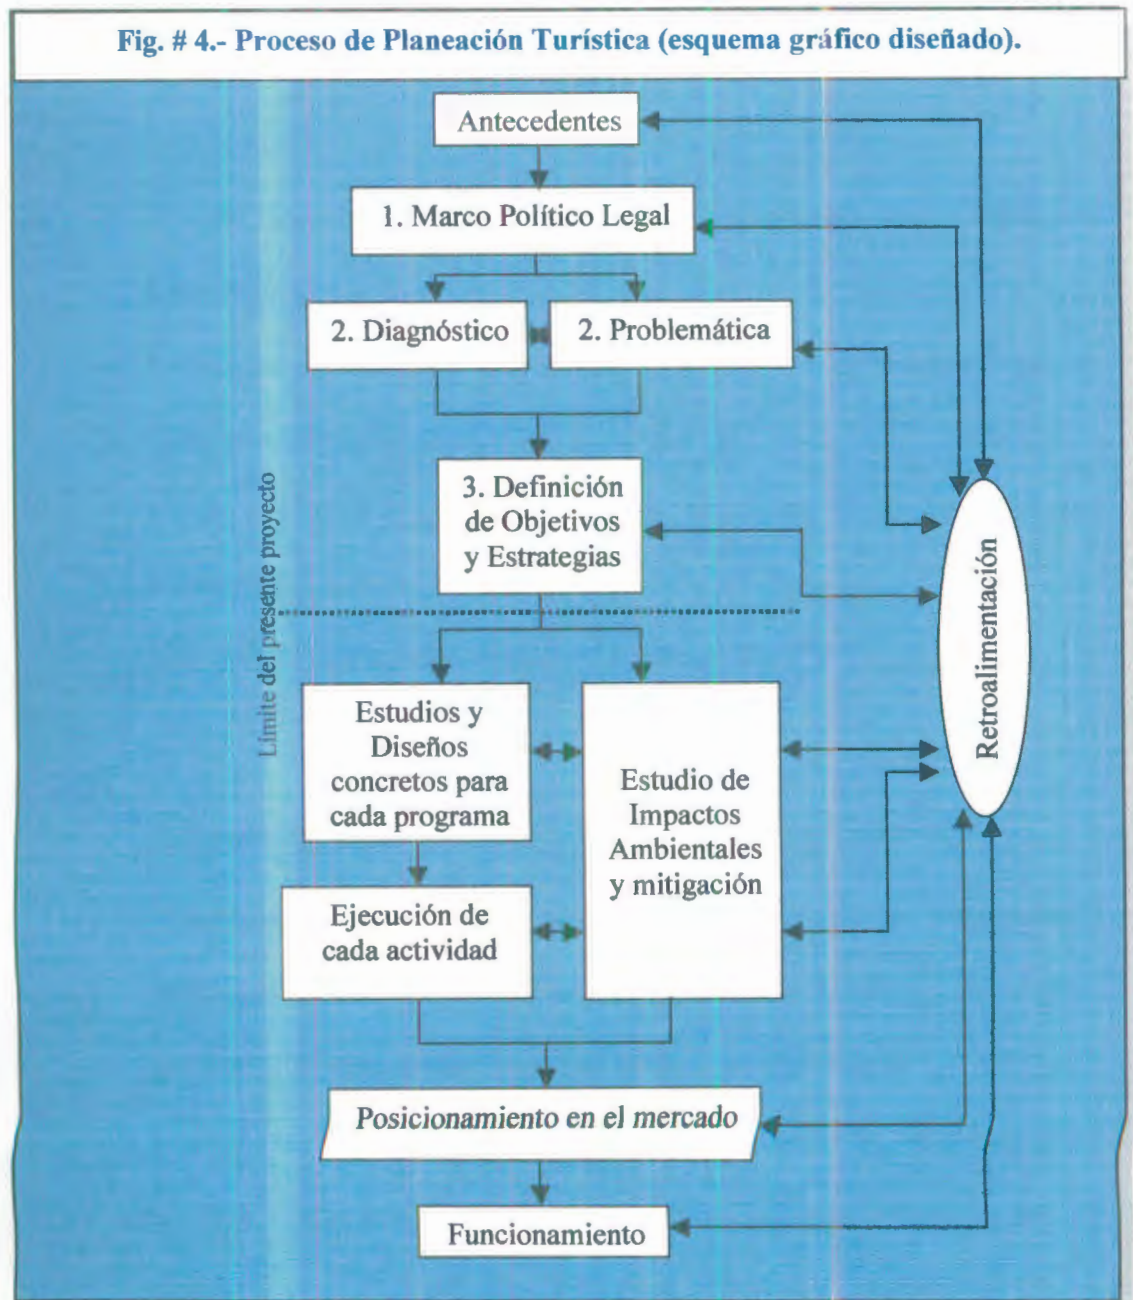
Fig. # 4.- Proceso de Planeación Turística (esquema gráfico diseñado).

Antecedentes

1. Marco Político Legal

2. Diagnóstico

2. Problemática

3. Definición de Objetivos y Estrategias

Límite del presente proyecto

Estudios y Diseños concretos para cada programa

Estudio de Impactos Ambientales y mitigación

Ejecución de cada actividad

Retroalimentación

Posicionamiento en el mercado

Funcionamiento